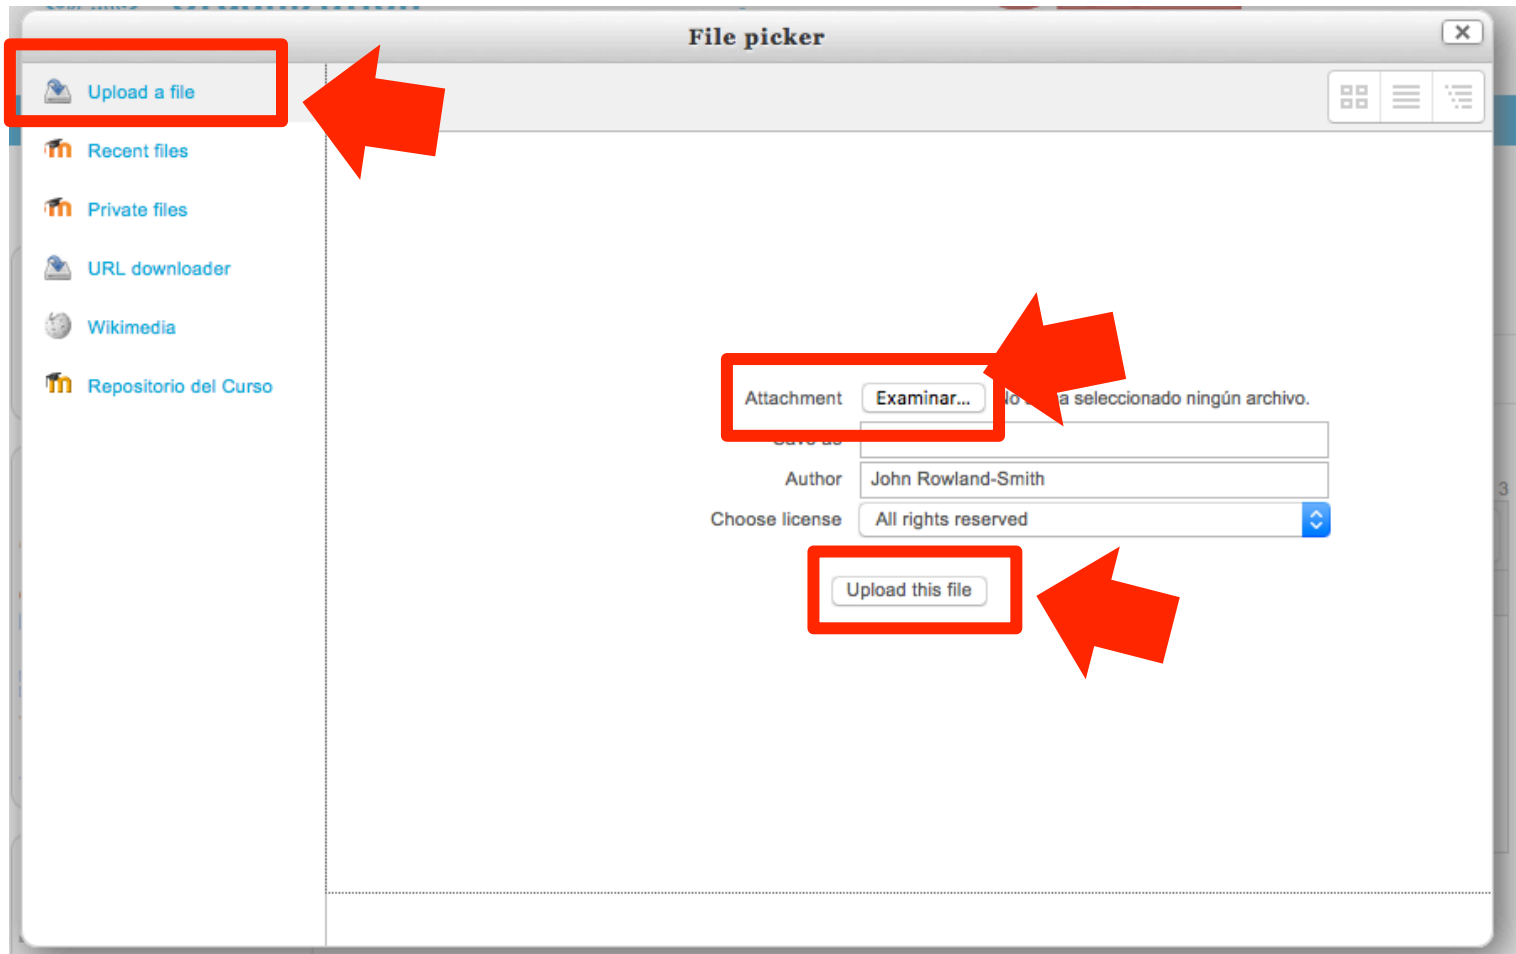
File picker

Upload a file

Recent files

Private files

URL downloader

Wikimedia

Repositorio del Curso

Attachment Examinar... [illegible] a seleccionado ningún archivo.

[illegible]

Author John Rowland-Smith

Choose license All rights reserved

Upload this file